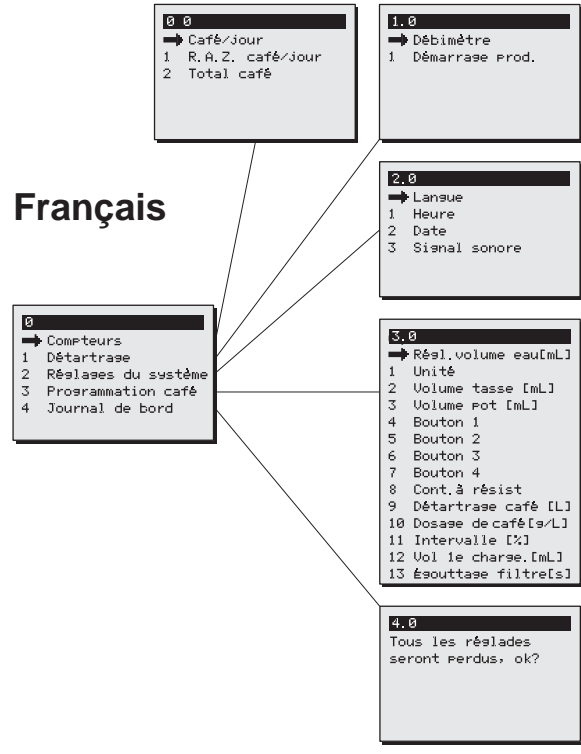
Français

0 0
➡ Café/jour
1 R.A.Z. café/jour
2 Total café

1.0
➡ Débimètre
1 Démarrage prod.

2.0
➡ Langue
1 Heure
2 Date
3 Signal sonore

0
➡ Compteurs
1 Détartrage
2 Réglages du système
3 Programmation café
4 Journal de bord

3.0
➡ Régl.volume eau[mL]
1 Unité
2 Volume tasse [mL]
3 Volume pot [mL]
4 Bouton 1
5 Bouton 2
6 Bouton 3
7 Bouton 4
8 Cont.à résist
9 Détartrage café [L]
10 Dosage de café[g/L]
11 Intervalle [%]
12 Vol 1e charge.[mL]
13 Égouttage filtre[s]

4.0
Tous les réglades seront perdus, ok?